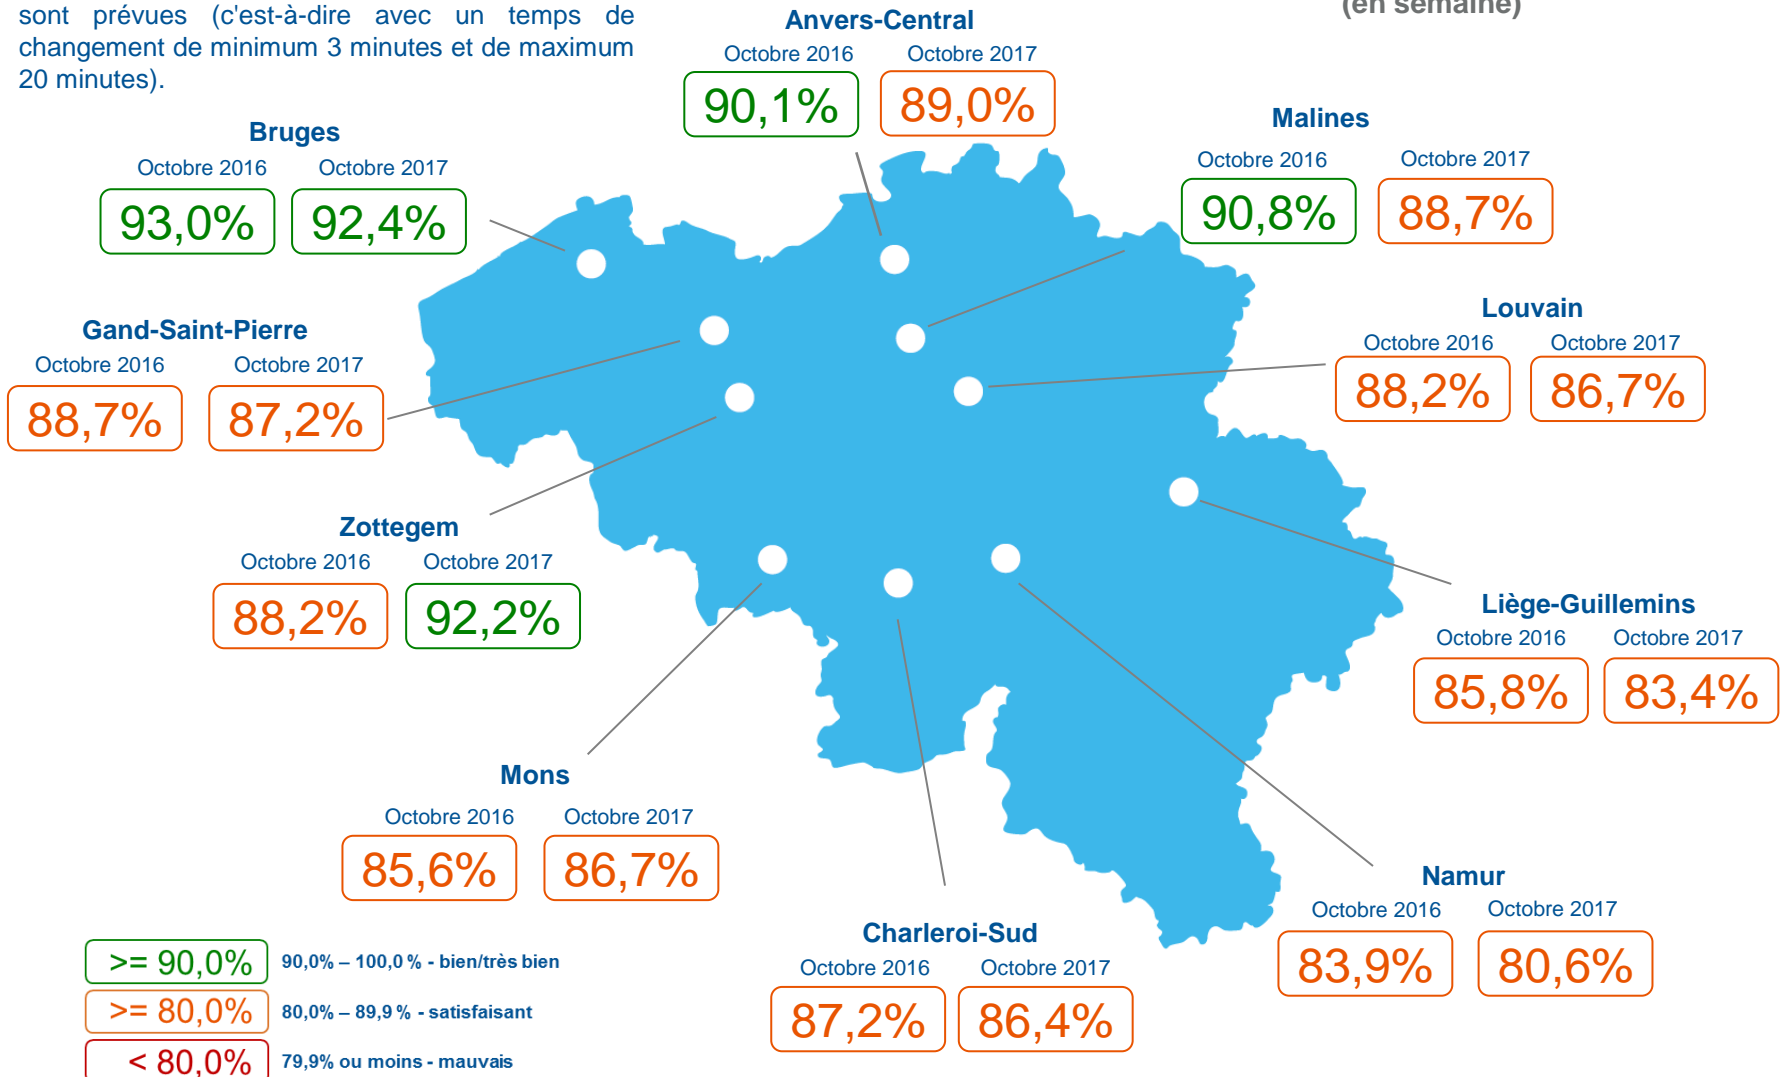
sont prévues (c'est-à-dire avec un temps de changement de minimum 3 minutes et de maximum 20 minutes).

(en semaine)

Anvers-Central
Octobre 2016 Octobre 2017
90,1% 89,0%

Bruges
Octobre 2016 Octobre 2017
93,0% 92,4%

Malines
Octobre 2016 Octobre 2017
90,8% 88,7%

Gand-Saint-Pierre
Octobre 2016 Octobre 2017
88,7% 87,2%

Louvain
Octobre 2016 Octobre 2017
88,2% 86,7%

Zottegem
Octobre 2016 Octobre 2017
88,2% 92,2%

Liège-Guillemins
Octobre 2016 Octobre 2017
85,8% 83,4%

Mons
Octobre 2016 Octobre 2017
85,6% 86,7%

Namur
Octobre 2016 Octobre 2017
83,9% 80,6%

Charleroi-Sud
Octobre 2016 Octobre 2017
87,2% 86,4%

>= 90,0% 90,0% – 100,0 % - bien/très bien
>= 80,0% 80,0% – 89,9 % - satisfaisant
< 80,0% 79,9% ou moins - mauvais